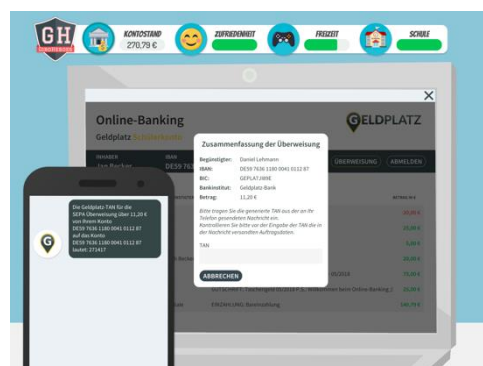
GH

KONTOSTAND
270,79 €

ZUFRIEDENHEIT

FREIZEIT

SCHULE

Online-Banking

GELDPLATZ

Geldplatz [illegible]

INHABER
Jan Becker

IBAN
DE59 763

ÜBERWEISUNG

ABMELDEN

Zusammenfassung der Überweisung

| | |
|---|---|
| Begünstigter: | Daniel Lehmann |
| IBAN: | DE59 7636 1160 0041 0112 87 |
| BIC: | GEPLAT.0XXE |
| Bankinstitut: | Geldplatz-Bank |
| Betrag: | 11,20 € |

Bitte tragen Sie die generierte TAN aus der an Ihr Telefon gesendeten Nachricht ein. Kontrollieren Sie bitte vor der Eingabe der TAN die in der Nachricht versendeten Auftragsdaten.

TAN

ABBRECHEN

Die Geldplatz-TAN für die SEPA-Überweisung über 11,20 € von Ihrem Konto DE59 7636 1160 0041 0112 87 auf das Konto DE59 7636 1160 0041 0112 87 lautet: 271417

G

BETRAG IN €

-20,00 €

20,00 €

5,00 €

20,00 €

20,00 €

20,00 €

140,79 €

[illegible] 09/2014

GUTSCHRIFT: Taschengeld 01/2014 Z.L. Willkommen beim Online-Banking

EINZAHLUNG: Bareinzahlung